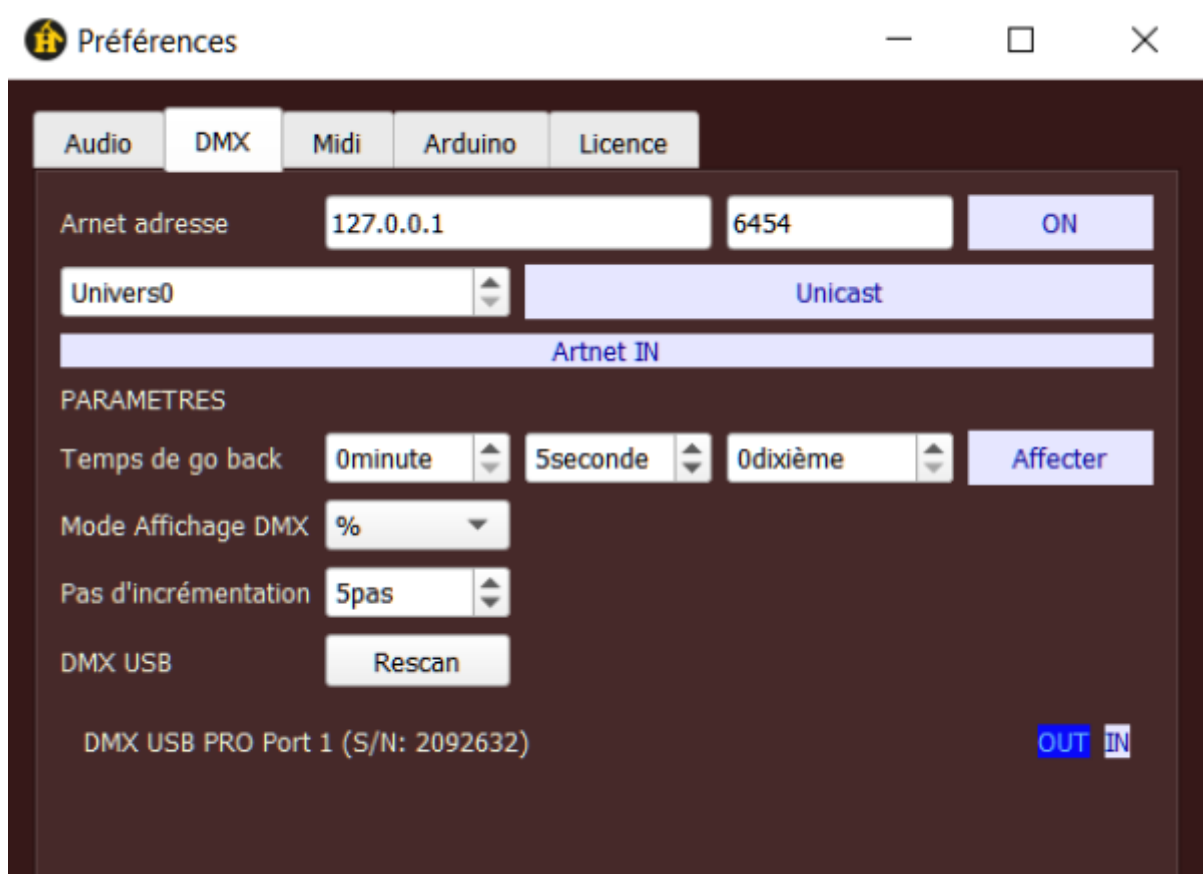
Préférences

Audio DMX Midi Arduino Licence

Arnet adresse 127.0.0.1 6454 ON

Univers0 Unicast

Artnet IN

PARAMETRES

Temps de go back 0minute 5seconde 0dixième Affecter

Mode Affichage DMX %

Pas d'incrémentation 5pas

DMX USB Rescan

DMX USB PRO Port 1 (S/N: 2092632) OUT IN